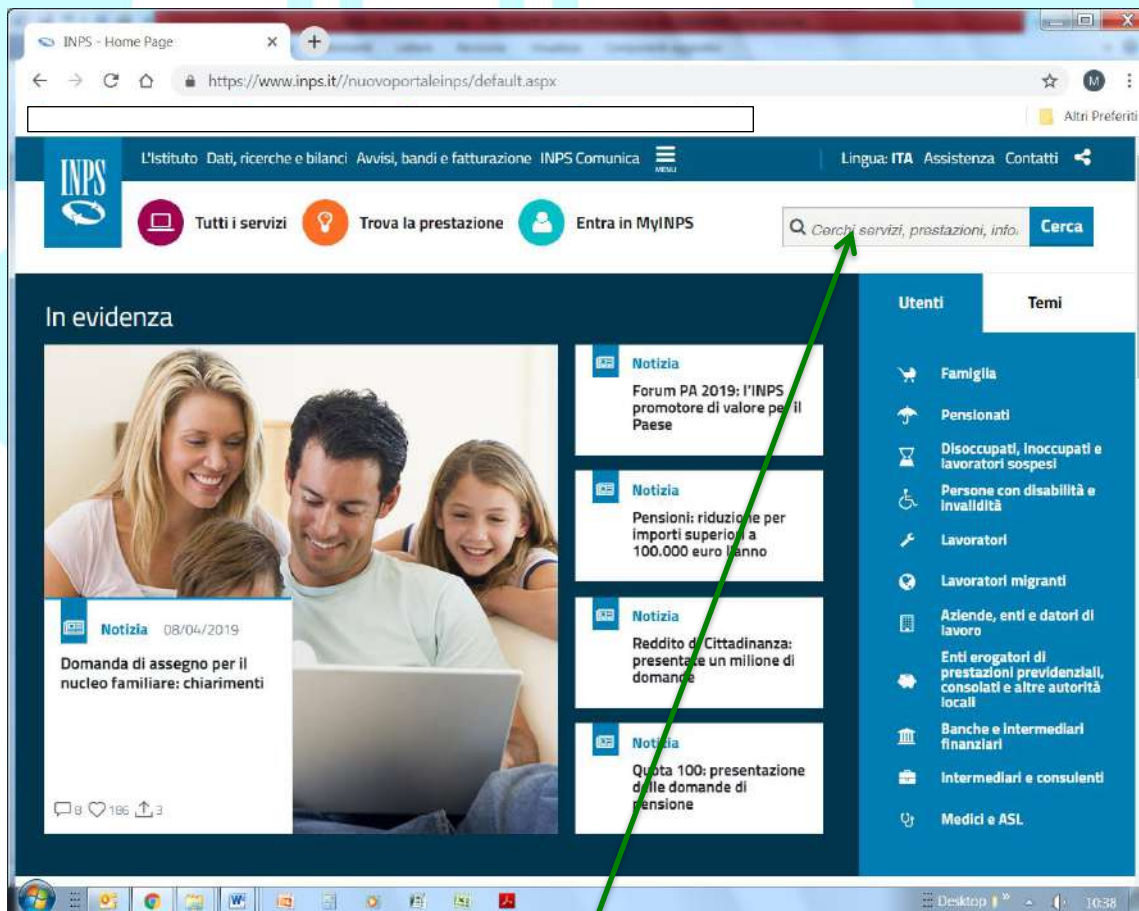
INPS - Home Page

https://www.inps.it//nuovoportaleinps/default.aspx

Altri Preferiti

INPS

L'Istituto Dati, ricerche e bilanci Avvisi, bandi e fatturazione INPS Comunica MENU

Lingua: ITA Assistenza Contatti

Tutti i servizi Trova la prestazione Entra in MyINPS

Cerchi servizi, prestazioni, info. Cerca

In evidenza

Notizia 08/04/2019

Domanda di assegno per il nucleo familiare: chiarimenti

8 186 3

Notizia

Forum PA 2019: l'INPS promotore di valore per il Paese

Notizia

Pensioni: riduzione per importi superiori a 100.000 euro l'anno

Notizia

Reddito di Cittadinanza: presentate un milione di domande

Notizia

Quota 100: presentazione delle domande di pensione

Utenti

Temi

Famiglia

Pensionati

Disoccupati, inoccupati e lavoratori sospesi

Persone con disabilità e invalidità

Lavoratori

Lavoratori migranti

Aziende, enti e datori di lavoro

Enti erogatori di prestazioni previdenziali, consolati e altre autorità locali

Banche e intermediari finanziari

Intermediari e consulenti

Medici e ASL

Desktop 10:38